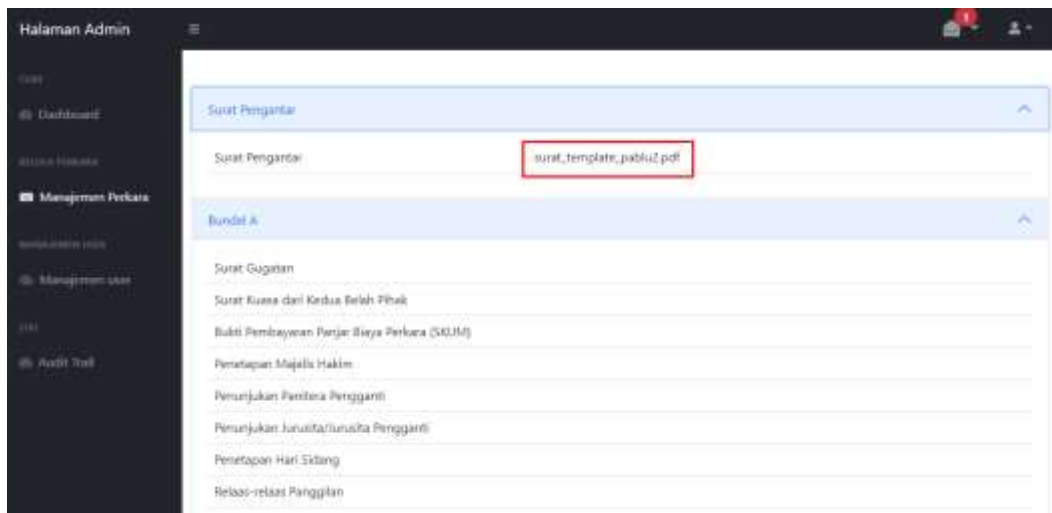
Halaman Admin

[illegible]

Dashboard

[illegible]

Manajemen Perkara

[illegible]

Manajemen user

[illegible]

Audit Trail

Surat Pengantar

Surat Pengantar

surat_template_pablu2.pdf

Bundel A

Surat Gugatan

Surat Kuasa dari Kedua Belah Pihak

Bukti Pembayaran Panjar Biaya Perkara (SKUM)

Penetapan Majelis Hakim

Penunjukan Panitera Pengganti

Penunjukan Jurusita/Jurusita Pengganti

Penetapan Hari Sidang

Relaas-relaas Panggilan